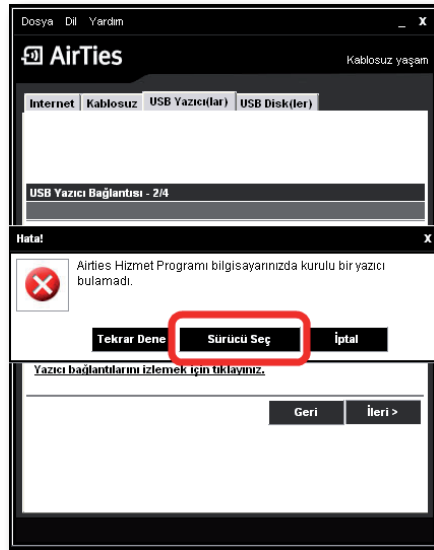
Dosya Dil Yardım _ X

AirTies

Kablosuz yaşam

Internet | Kablosuz | USB Yazıcı(lar) | USB Disk(ler)

USB Yazıcı Bağlantısı - 2/4

Hata! X

Airties Hizmet Programı bilgisayarınızda kurulu bir yazıcı bulamadı.

Tekrar Dene | Sürücü Seç | İptal

Yazıcı bağlantılarını izlemek için tıklayınız.

Geri | İleri >